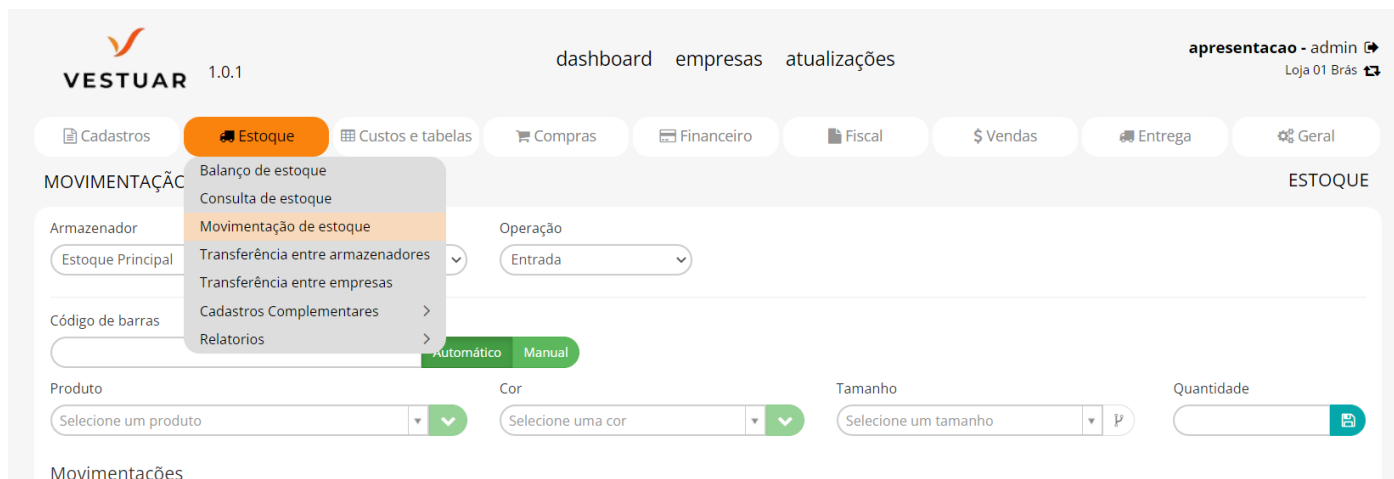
VESTUAR 1.0.1

dashboard empresas atualizações

apresentacao - admin
Loja 01 Brás

Cadastros | Estoque | Custos e tabelas | Compras | Financeiro | Fiscal | $ Vendas | Entrega | Geral

MOVIMENTAÇÃ

Balanço de estoque
Consulta de estoque
Movimentação de estoque
Transferência entre armazenadores
Transferência entre empresas
Cadastros Complementares
Relatorios

ESTOQUE

Armazenador
Estoque Principal

Operação
Entrada

Código de barras

Automático Manual

Produto
Selecione um produto

Cor
Selecione uma cor

Tamanho
Selecione um tamanho

Quantidade

Movimentações